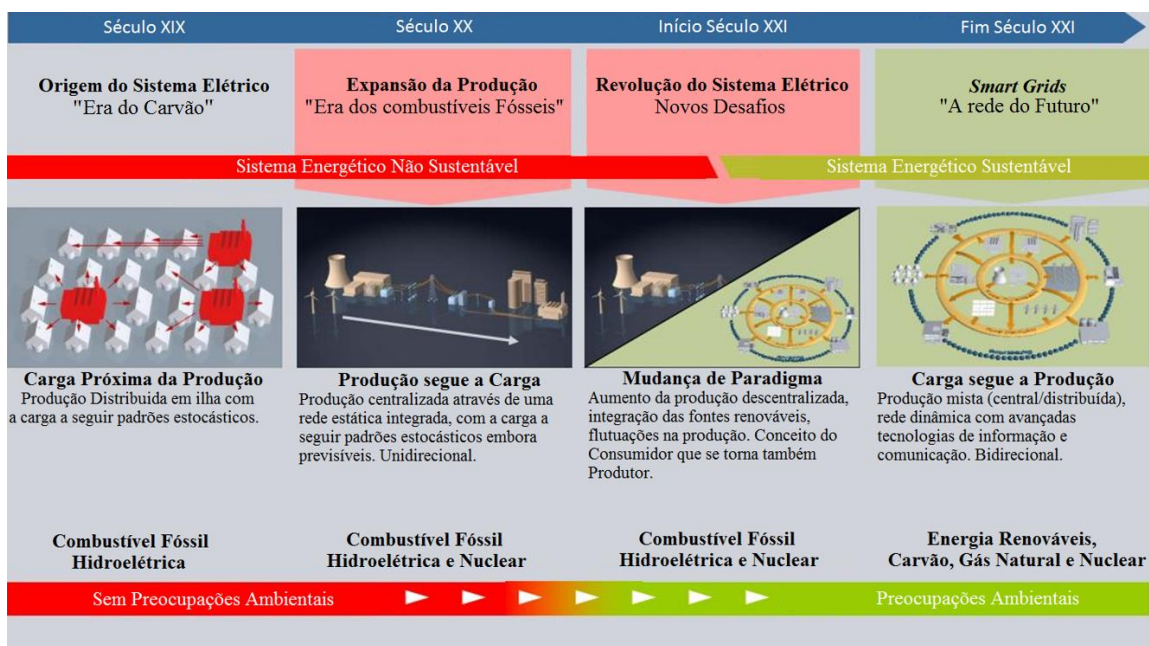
Século XIX

Século XX

Início Século XXI

Fim Século XXI

Origem do Sistema Elétrico
"Era do Carvão"

Expansão da Produção
"Era dos combustíveis Fósseis"

Revolução do Sistema Elétrico
Novos Desafios

Smart Grids
"A rede do Futuro"

Sistema Energético Não Sustentável

Sistema Energético Sustentável

Carga Próxima da Produção
Produção Distribuida em ilha com a carga a seguir padrões estocásticos.

Produção segue a Carga
Produção centralizada através de uma rede estática integrada, com a carga a seguir padrões estocásticos embora previsíveis. Unidirecional.

Mudança de Paradigma
Aumento da produção descentralizada, integração das fontes renováveis, flutuações na produção. Conceito do Consumidor que se torna também Produtor.

Carga segue a Produção
Produção mista (central/distribuída), rede dinâmica com avançadas tecnologias de informação e comunicação. Bidirecional.

Combustível Fóssil
Hidroelétrica

Combustível Fóssil
Hidroelétrica e Nuclear

Combustível Fóssil
Hidroelétrica e Nuclear

Energia Renováveis,
Carvão, Gás Natural e Nuclear

Sem Preocupações Ambientais

Preocupações Ambientais